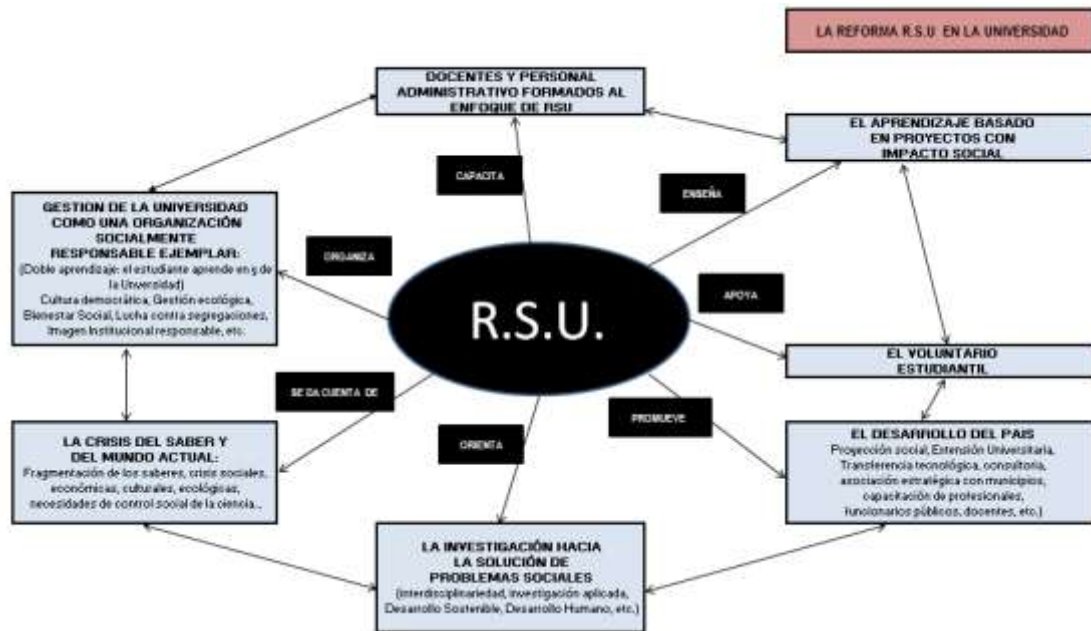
LA REFORMA R.S.U EN LA UNIVERSIDAD

DOCENTES Y PERSONAL ADMINISTRATIVO FORMADOS AL ENFOQUE DE RSU

EL APRENDIZAJE BASADO EN PROYECTOS CON IMPACTO SOCIAL

CAPACITA

ENSEÑA

GESTION DE LA UNIVERSIDAD COMO UNA ORGANIZACIÓN SOCIALMENTE RESPONSABLE EJEMPLAR:
(Doble aprendizaje: el estudiante aprende en y de la Unversidad)
Cultura democrática, Gestión ecológica, Bienestar Social, Lucha contra segregaciones, Imagen Institucional responsable, etc.

ORGANIZA

R.S.U.

APOYA

EL VOLUNTARIO ESTUDIANTIL

SE DA CUENTA DE

PROMUEVE

ORIENTA

LA CRISIS DEL SABER Y DEL MUNDO ACTUAL:
Fragmentación de los saberes, crisis sociales, económicas, culturales, ecológicas, necesidades de control social de la ciencia...

EL DESARROLLO DEL PAIS
Proyección social, Extensión Universitaria, Transferencia tecnológica, consultoría, asociación estratégica con municipios, capacitación de profesionales, funcionarios públicos, docentes, etc.)

LA INVESTIGACIÓN HACIA LA SOLUCIÓN DE PROBLEMAS SOCIALES
(interdisciplinariedad, investigación aplicada, Desarrollo Sostenible, Desarrollo Humano, etc.)